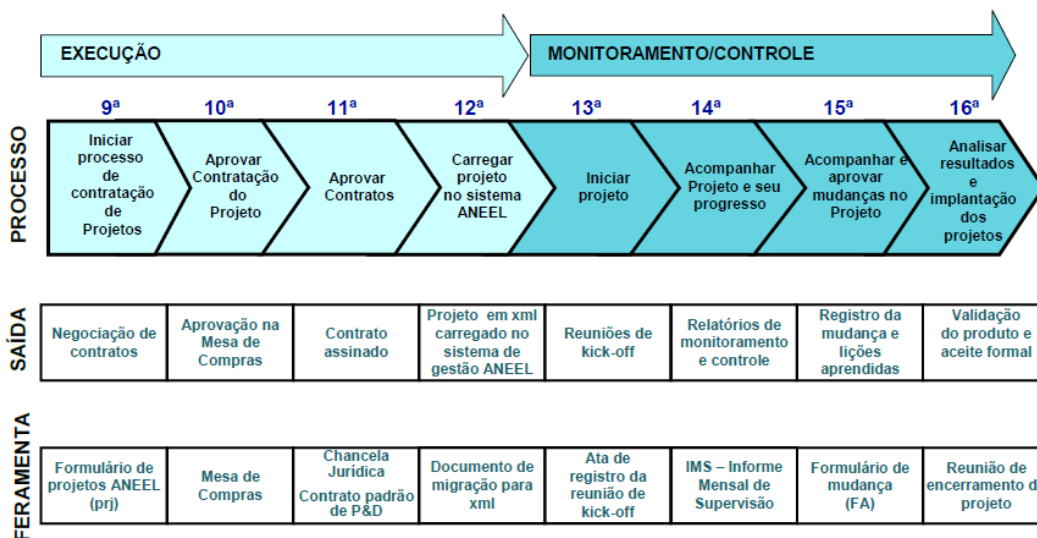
EXECUÇÃO

MONITORAMENTO/CONTROLE

| | 9ª | 10ª | 11ª | 12ª | 13ª | 14ª | 15ª | 16ª |
|---|---|---|---|---|---|---|---|---|
| PROCESSO | Iniciar processo de contratação de Projetos | Aprovar Contratação do Projeto | Aprovar Contratos | Carregar projeto no sistema ANEEL | Iniciar projeto | Acompanhar Projeto e seu progresso | Acompanhar e aprovar mudanças no Projeto | Analisar resultados e implantação dos projetos |
| SAÍDA | Negociação de contratos | Aprovação na Mesa de Compras | Contrato assinado | Projeto em xml carregado no sistema de gestão ANEEL | Reuniões de kick-off | Relatórios de monitoramento e controle | Registro da mudança e lições aprendidas | Validação do produto e aceite formal |
| FERAMENTA | Formulário de projetos ANEEL (prj) | Mesa de Compras | Chancela Jurídica Contrato padrão de P&D | Documento de migração para xml | Ata de registro da reunião de kick-off | IMS – Informe Mensal de Supervisão | Formulário de mudança (FA) | Reunião de encerramento d projeto |